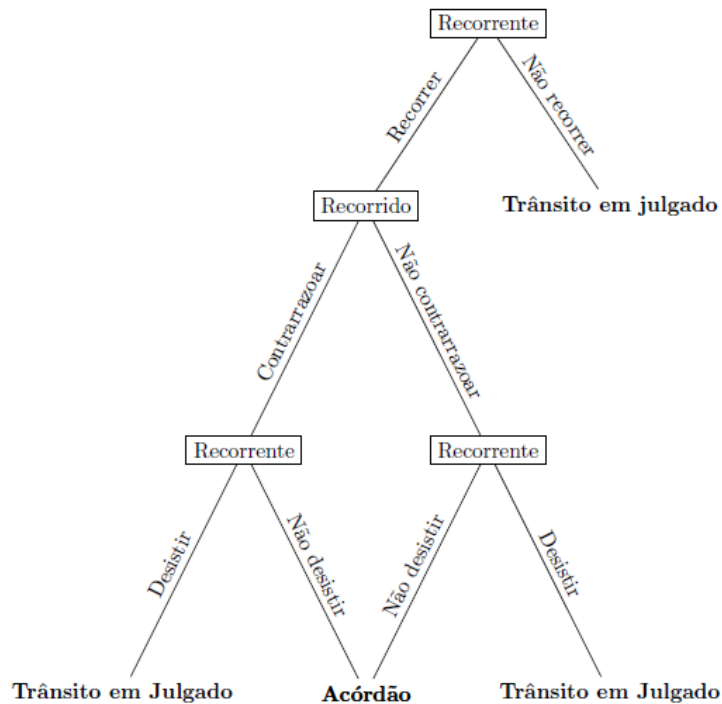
Recorrente

Recorrer

Não recorrer

Recorrido

Trânsito em julgado

Contrarrazoar

Não contrarrazoar

Recorrente

Recorrente

Desistir

Não desistir

Não desistir

Desistir

Trânsito em Julgado

Acórdão

Trânsito em Julgado